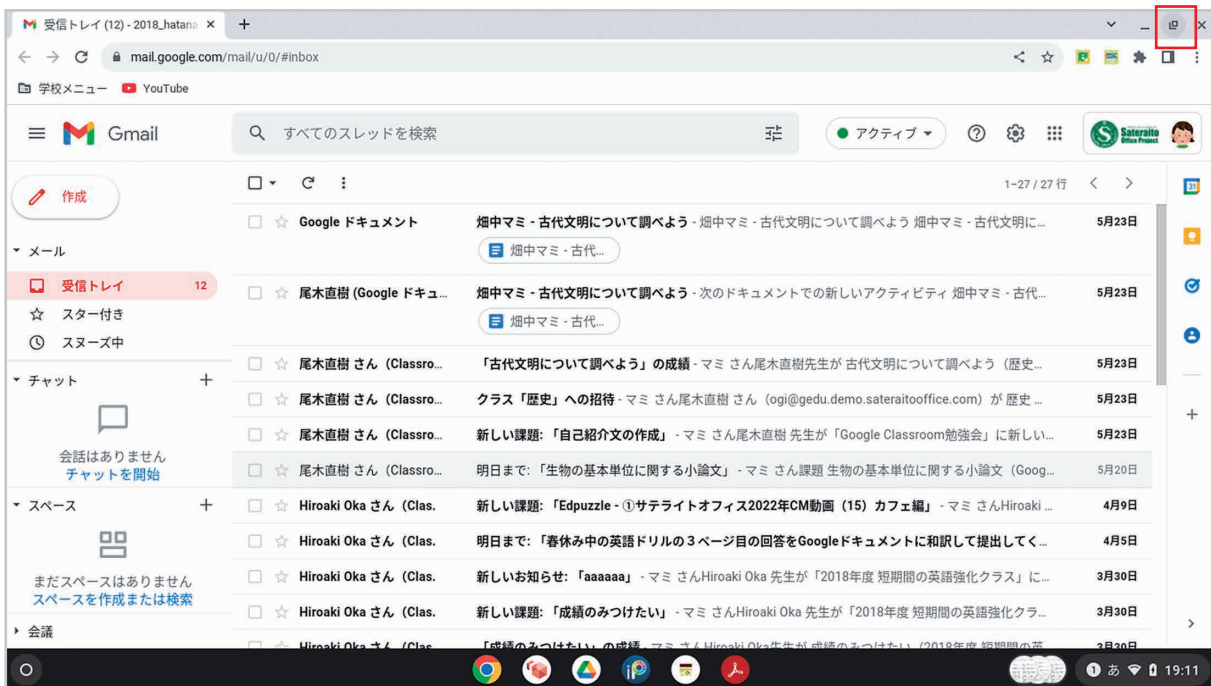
受信トレイ (12) - 2018_hatana ×
+
mail.google.com/mail/u/0/#inbox
学校メニュー YouTube

Gmail
すべてのスレッドを検索
● アクティブ ▾
Sateraito Office Project

作成
▾ メール
受信トレイ 12
スター付き
スヌーズ中
▾ チャット +
会話はありません
チャットを開始
▾ スペース +
まだスペースはありません
スペースを作成または検索
▸ 会議

1–27 / 27 行

| | | |
|---|---|---|
| Google ドキュメント | 畑中マミ - 古代文明について調べよう - 畑中マミ - 古代文明について調べよう 畑中マミ - 古代文明に… 畑中マミ - 古代… | 5月23日 |
| 尾木直樹 (Google ドキュ… | 畑中マミ - 古代文明について調べよう - 次のドキュメントでの新しいアクティビティ 畑中マミ - 古代… 畑中マミ - 古代… | 5月23日 |
| 尾木直樹 さん (Classro… | 「古代文明について調べよう」の成績 - マミ さん尾木直樹先生が 古代文明について調べよう（歴史… | 5月23日 |
| 尾木直樹 さん (Classro… | クラス「歴史」への招待 - マミ さん尾木直樹 さん（ogi@gedu.demo.sateraitooffice.com）が 歴史 … | 5月23日 |
| 尾木直樹 さん (Classro… | 新しい課題:「自己紹介文の作成」 - マミ さん尾木直樹 先生が「Google Classroom勉強会」に新しい… | 5月23日 |
| 尾木直樹 さん (Classro… | 明日まで:「生物の基本単位に関する小論文」 - マミ さん課題 生物の基本単位に関する小論文（Goog… | 5月20日 |
| Hiroaki Oka さん (Clas. | 新しい課題:「Edpuzzle - ①サテライトオフィス2022年CM動画（15）カフェ編」 - マミ さんHiroaki … | 4月9日 |
| Hiroaki Oka さん (Clas. | 明日まで:「春休み中の英語ドリルの３ページ目の回答をGoogleドキュメントに和訳して提出してく… | 4月5日 |
| Hiroaki Oka さん (Clas. | 新しいお知らせ:「aaaaaa」 - マミ さんHiroaki Oka 先生が「2018年度 短期間の英語強化クラス」に… | 3月30日 |
| Hiroaki Oka さん (Clas. | 新しい課題:「成績のみつけたい」 - マミ さんHiroaki Oka 先生が「2018年度 短期間の英語強化クラ… | 3月30日 |
| Hiroaki Oka さん (Clas. | 「成績のみつけたい」の成績 - マミ さん Hiroaki Oka先生が 成績のみつけたい（2018年度 短期間の英… | 3月30日 |

あ 19:11